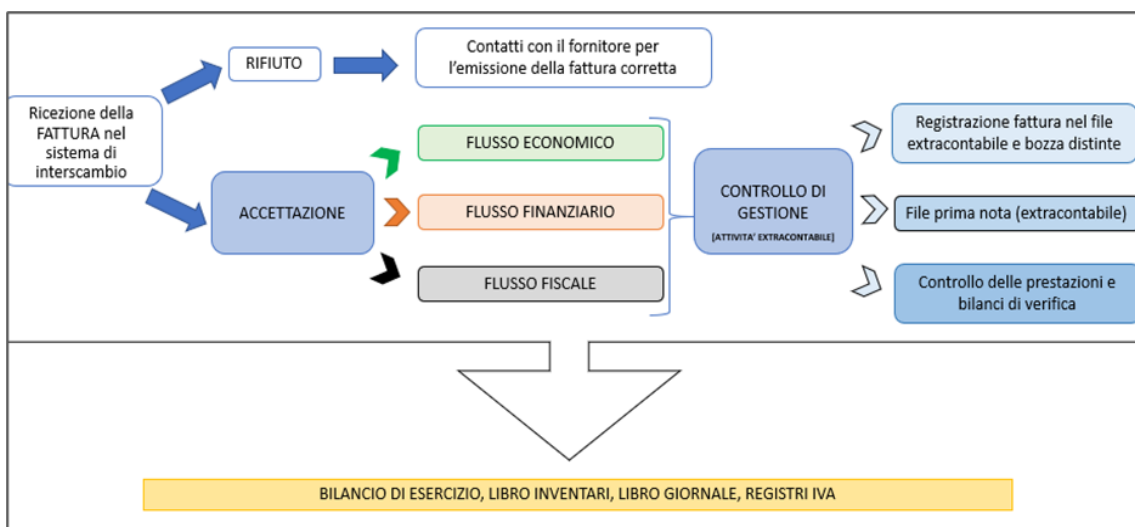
Ricezione della FATTURA nel sistema di interscambio

RIFIUTO

Contatti con il fornitore per l'emissione della fattura corretta

ACCETTAZIONE

FLUSSO ECONOMICO

FLUSSO FINANZIARIO

FLUSSO FISCALE

CONTROLLO DI GESTIONE
[ATTIVITA' EXTRACONTABILE]

Registrazione fattura nel file extracontabile e bozza distinte

File prima nota (extracontabile)

Controllo delle prestazioni e bilanci di verifica

BILANCIO DI ESERCIZIO, LIBRO INVENTARI, LIBRO GIORNALE, REGISTRI IVA